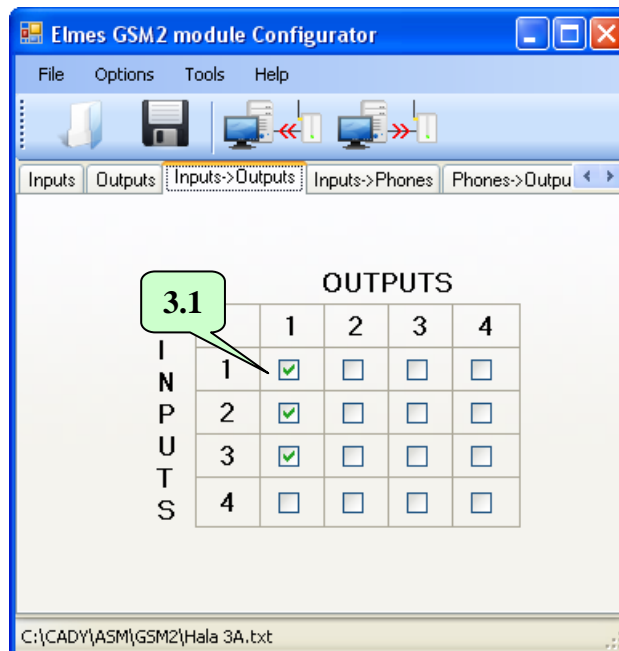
Elmes GSM2 module Configurator

File Options Tools Help

Inputs | Outputs | Inputs->Outputs | Inputs->Phones | Phones->Outpu

3.1

OUTPUTS

|   | 1 | 2 | 3 | 4 |
|---|---|---|---|---|
| 1 | ☑ | ☐ | ☐ | ☐ |
| 2 | ☑ | ☐ | ☐ | ☐ |
| 3 | ☑ | ☐ | ☐ | ☐ |
| 4 | ☐ | ☐ | ☐ | ☐ |

INPUTS

C:\CADY\ASM\GSM2\Hala 3A.txt